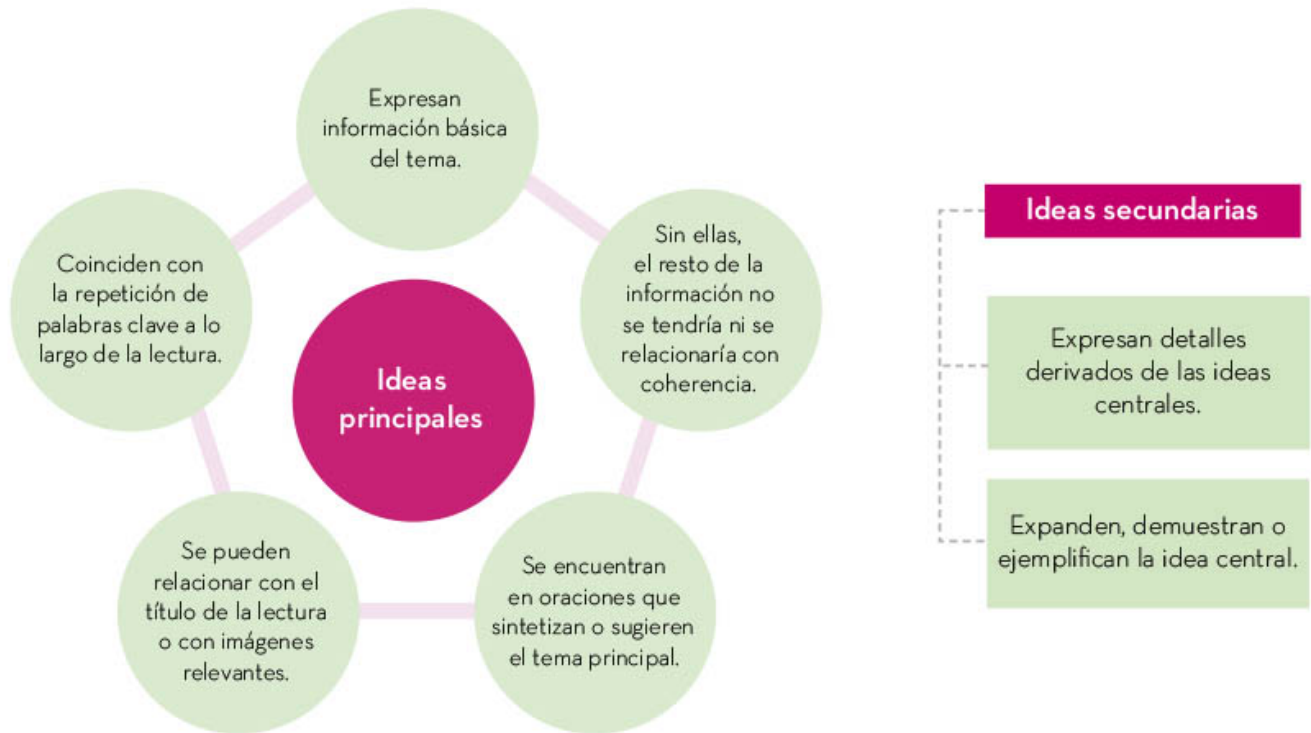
Ideas principales

Expresan información básica del tema.

Sin ellas, el resto de la información no se tendría ni se relacionaría con coherencia.

Se encuentran en oraciones que sintetizan o sugieren el tema principal.

Se pueden relacionar con el título de la lectura o con imágenes relevantes.

Coinciden con la repetición de palabras clave a lo largo de la lectura.

Ideas secundarias

Expresan detalles derivados de las ideas centrales.

Expanden, demuestran o ejemplifican la idea central.